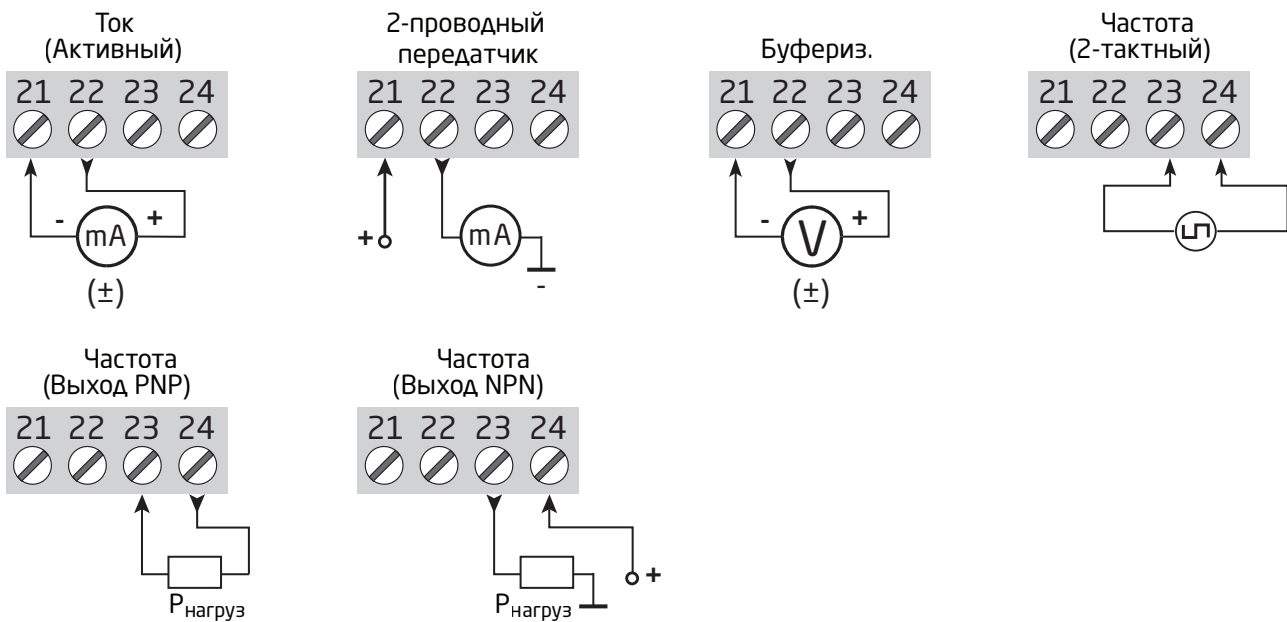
Ток
(Активный)
21 22 23 24
- mA +
(±)

2-проводный передатчик
21 22 23 24
+ mA
-

Буфериз.
21 22 23 24
- V +
(±)

Частота
(2-тактный)
21 22 23 24

Частота
(Выход PNP)
21 22 23 24
$P_{нагруз}$

Частота
(Выход NPN)
21 22 23 24
+
$P_{нагруз}$